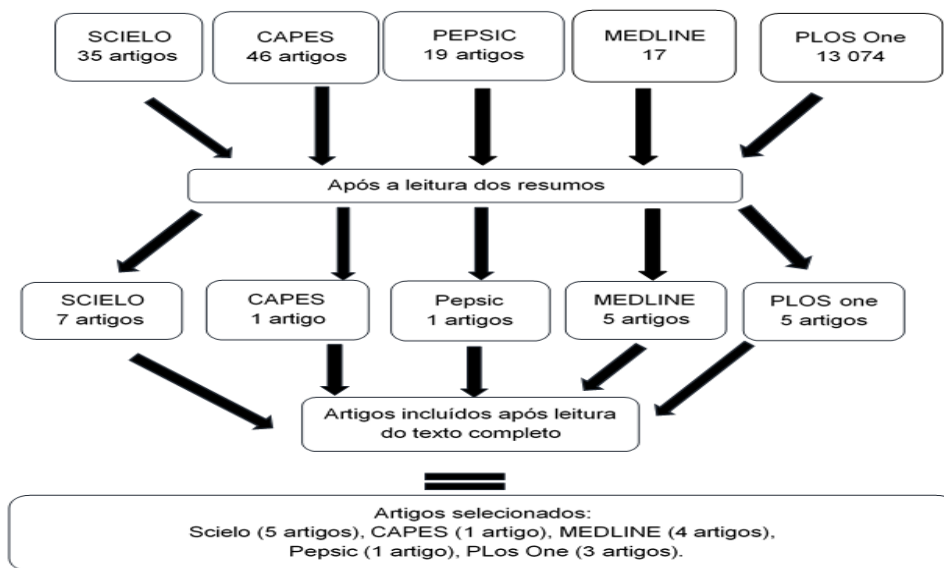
SCIELO
35 artigos

CAPES
46 artigos

PEPSIC
19 artigos

MEDLINE
17

PLOS One
13 074

Após a leitura dos resumos

SCIELO
7 artigos

CAPES
1 artigo

Pepsic
1 artigos

MEDLINE
5 artigos

PLOS one
5 artigos

Artigos incluídos após leitura do texto completo

Artigos selecionados:
Scielo (5 artigos), CAPES (1 artigo), MEDLINE (4 artigos), Pepsic (1 artigo), PLos One (3 artigos).